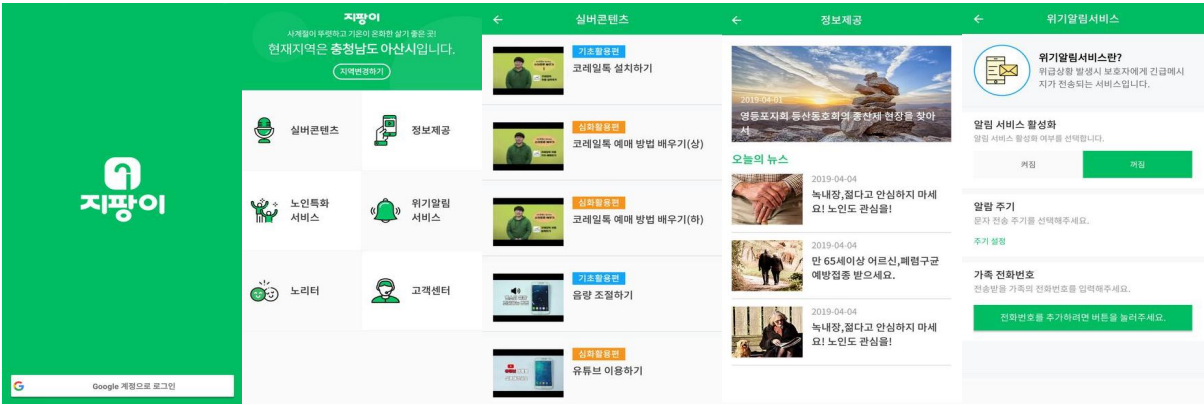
지팡이

Google 계정으로 로그인

지팡이
사계절이 뚜렷하고 기온이 온화한 살기 좋은 곳!
현재지역은 충청남도 아산시입니다.
지역변경하기

실버콘텐츠
정보제공
노인특화 서비스
위기알림 서비스
노리터
고객센터

←
실버콘텐츠

기초활용편
코레일톡 설치하기

심화활용편
코레일톡 예매 방법 배우기(상)

심화활용편
코레일톡 예매 방법 배우기(하)

기초활용편
음량 조절하기

심화활용편
유튜브 이용하기

←
정보제공

2019-04-01
영동포지회 등산동호회의 풍산제 현장을 찾아서

오늘의 뉴스

2019-04-04
녹내장,절다고 안심하지 마세요! 노인도 관심을!

2019-04-04
만 65세이상 어르신,폐렴구균 예방접종 받으세요.

2019-04-04
녹내장,절다고 안심하지 마세요! 노인도 관심을!

←
위기알림서비스

위기알림서비스란?
위급상황 발생시 보호자에게 긴급메시지가 전송되는 서비스입니다.

알림 서비스 활성화
알림 서비스 활성화 여부를 선택합니다.
켜짐
꺼짐

알람 주기
문자 전송 주기를 선택해주세요.
주기 설정

가족 전화번호
전송받을 가족의 전화번호를 입력해주세요.
전화번호를 추가하려면 버튼을 눌러주세요.